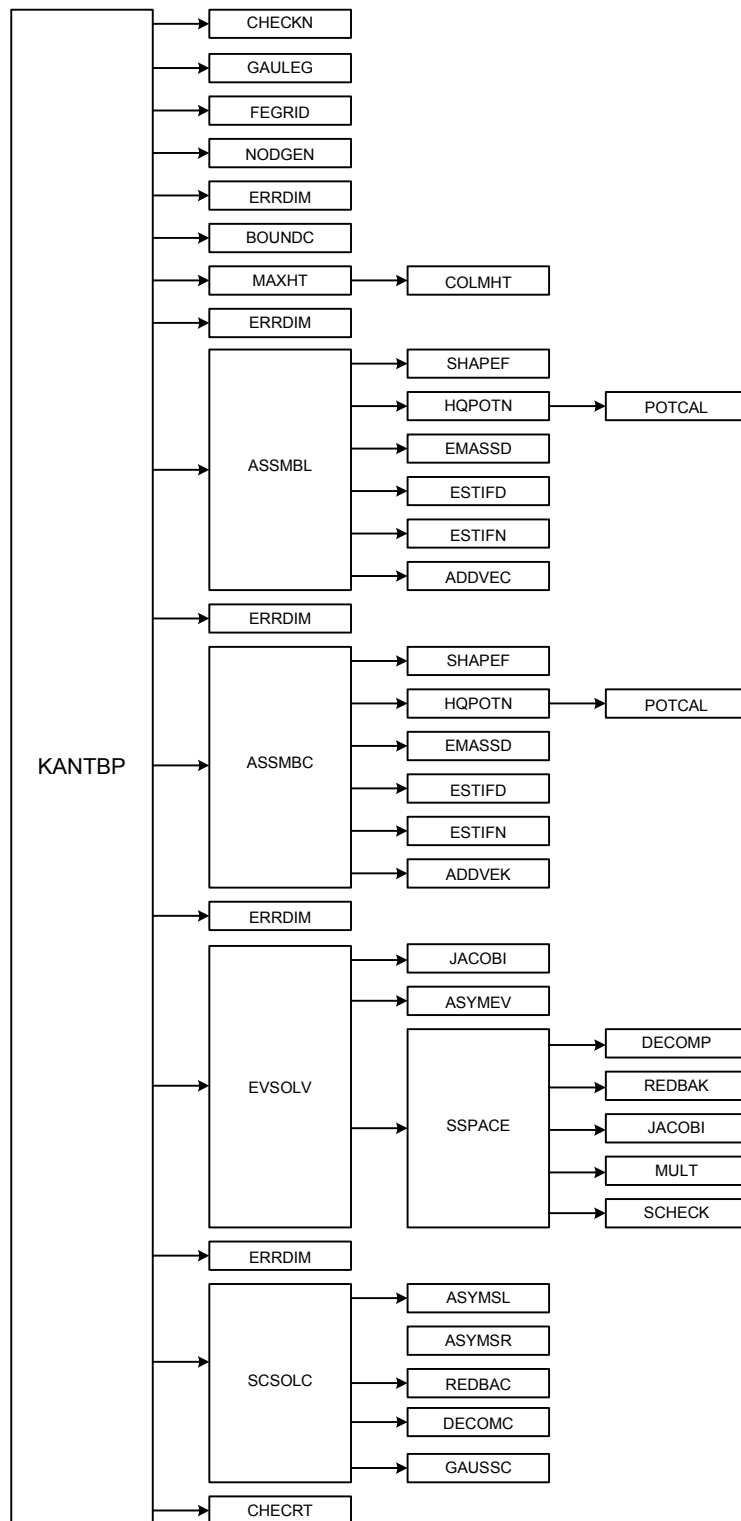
KANTBP

CHECKN
GAULEG
FEGRID
NODGEN
ERRDIM
BOUNDC
MAXHT
COLMHT
ERRDIM
ASSMBL
SHAPEF
HQPOTN
POTCAL
EMASSD
ESTIFD
ESTIFN
ADDVEC
ERRDIM
ASSMBC
SHAPEF
HQPOTN
POTCAL
EMASSD
ESTIFD
ESTIFN
ADDVEK
ERRDIM
EVSOLV
JACOBI
ASYMEV
SSPACE
DECOMP
REDBAK
JACOBI
MULT
SCHECK
ERRDIM
SCSOLC
ASYMSL
ASYMSR
REDBAC
DECOMC
GAUSSC
CHECRT